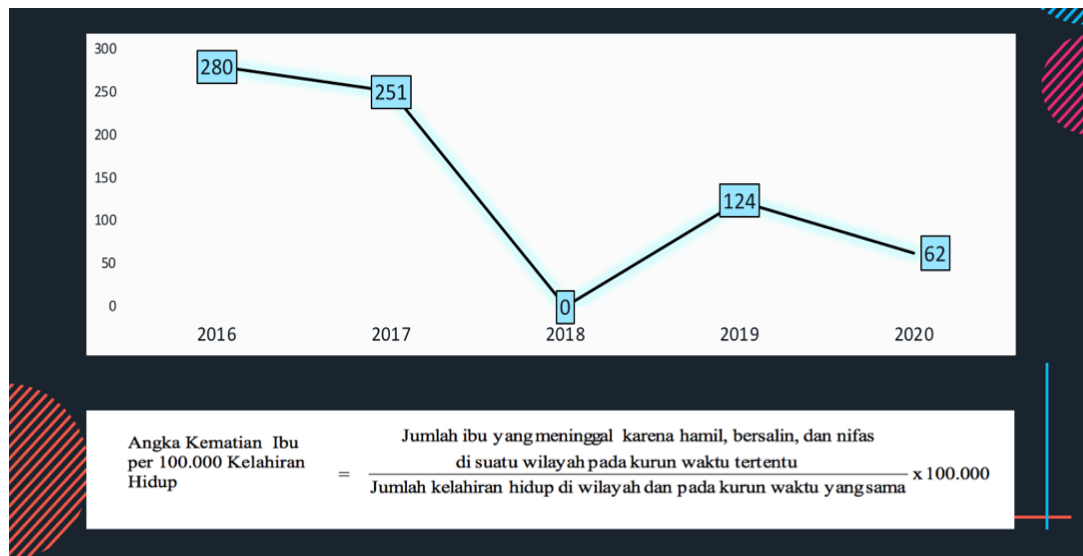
300
250
200
150
100
50
0

280
251
0
124
62

2016 2017 2018 2019 2020

Angka Kematian Ibu per 100.000 Kelahiran Hidup $= \frac{\text{Jumlah ibu yang meninggal karena hamil, bersalin, dan nifas di suatu wilayah pada kurun waktu tertentu}}{\text{Jumlah kelahiran hidup di wilayah dan pada kurun waktu yang sama}} \times 100.000$